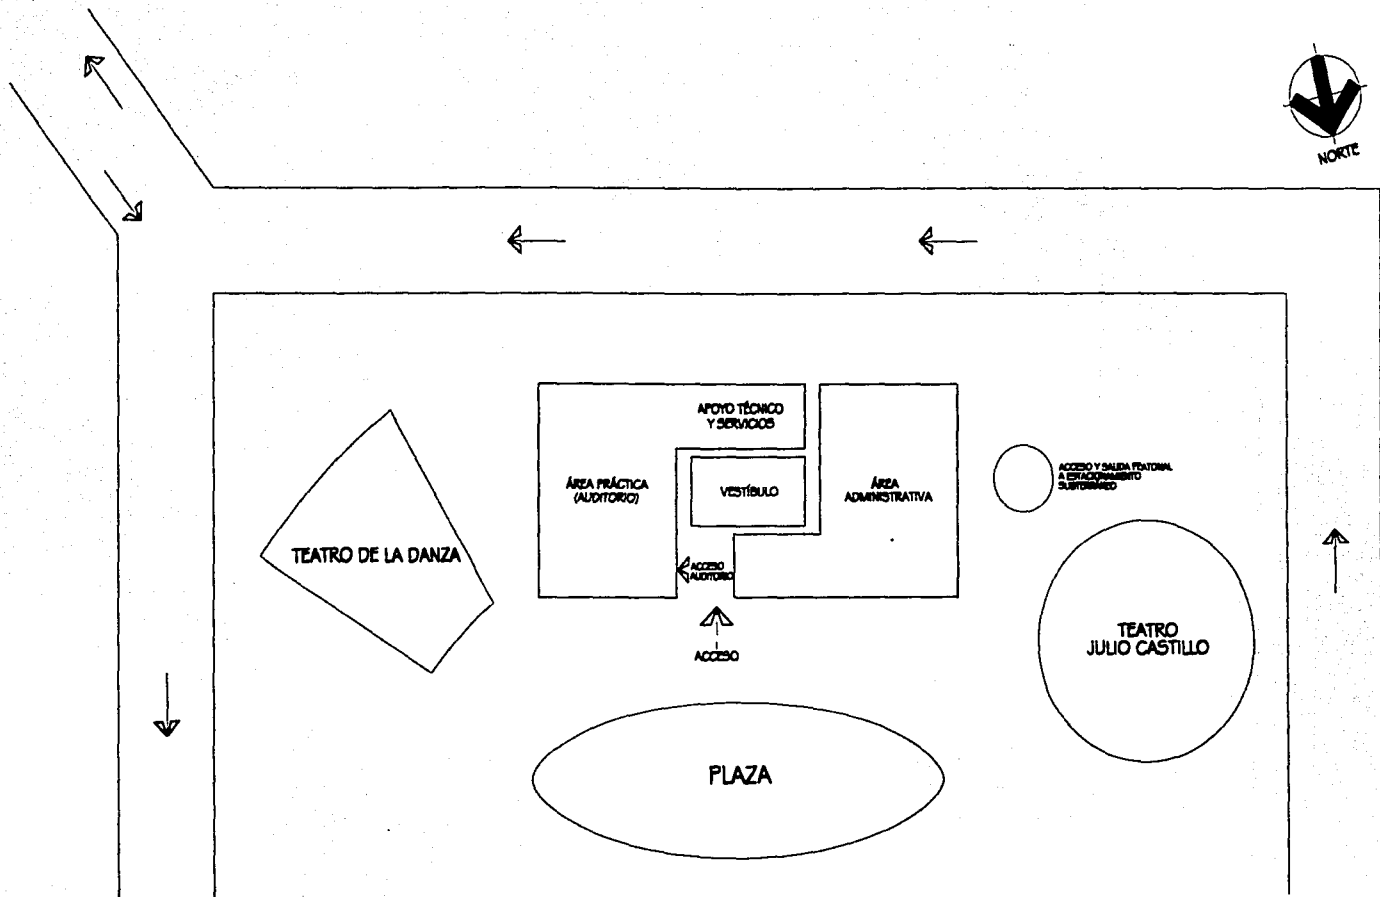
NORTE

APOYO TÉCNICO Y SERVICIOS

ÁREA PRÁCTICA (AUDITORIO)

VESTÍBULO

ÁREA ADMINISTRATIVA

ACCESO Y SALIDA PEATONAL A ESTACIONAMIENTO SUBTERRÁNEO

TEATRO DE LA DANZA

ACCESO AUDITORIO

ACCESO

TEATRO JULIO CASTILLO

PLAZA